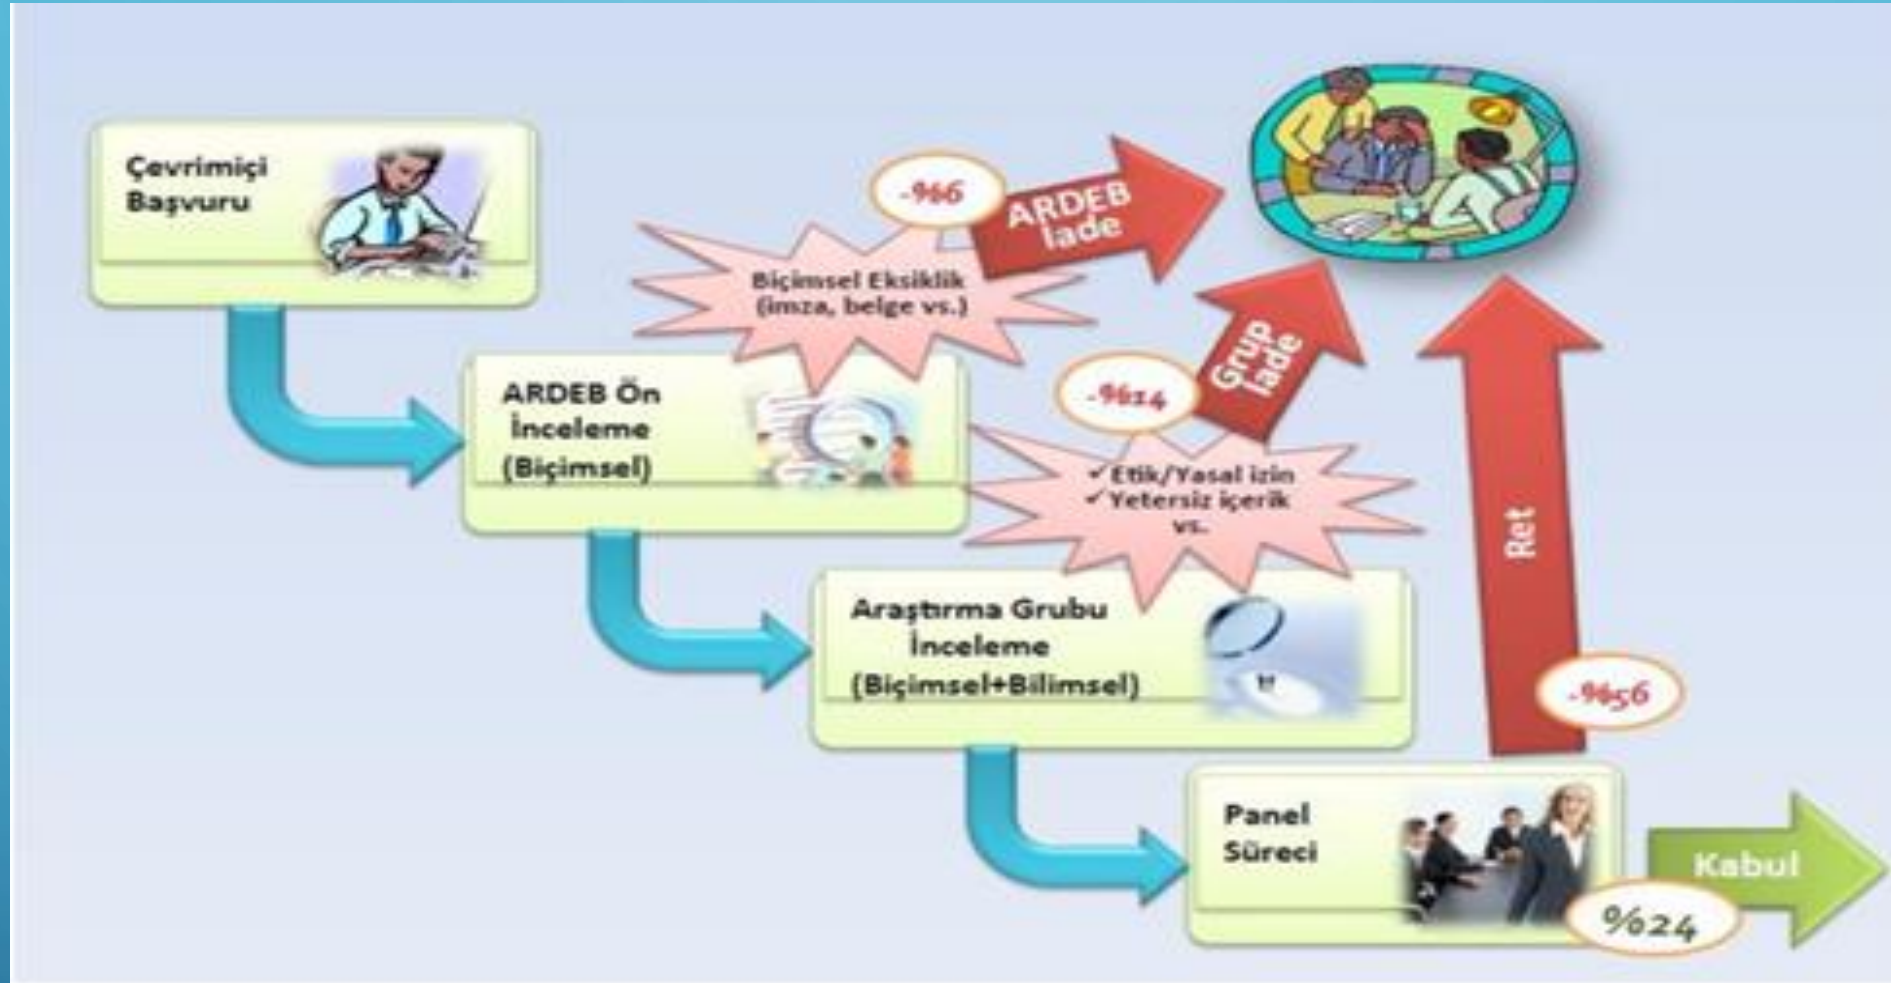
Çevrimiçi Başvuru

-%6

ARDEB İade

Biçimsel Eksiklik (imza, belge vs.)

ARDEB Ön İnceleme (Biçimsel)

-%14

Grup İade

✓Etik/Yasal izin
✓Yetersiz içerik
vs.

Araştırma Grubu İnceleme (Biçimsel+Bilimsel)

Ret

-%56

Panel Süreci

Kabul

%24